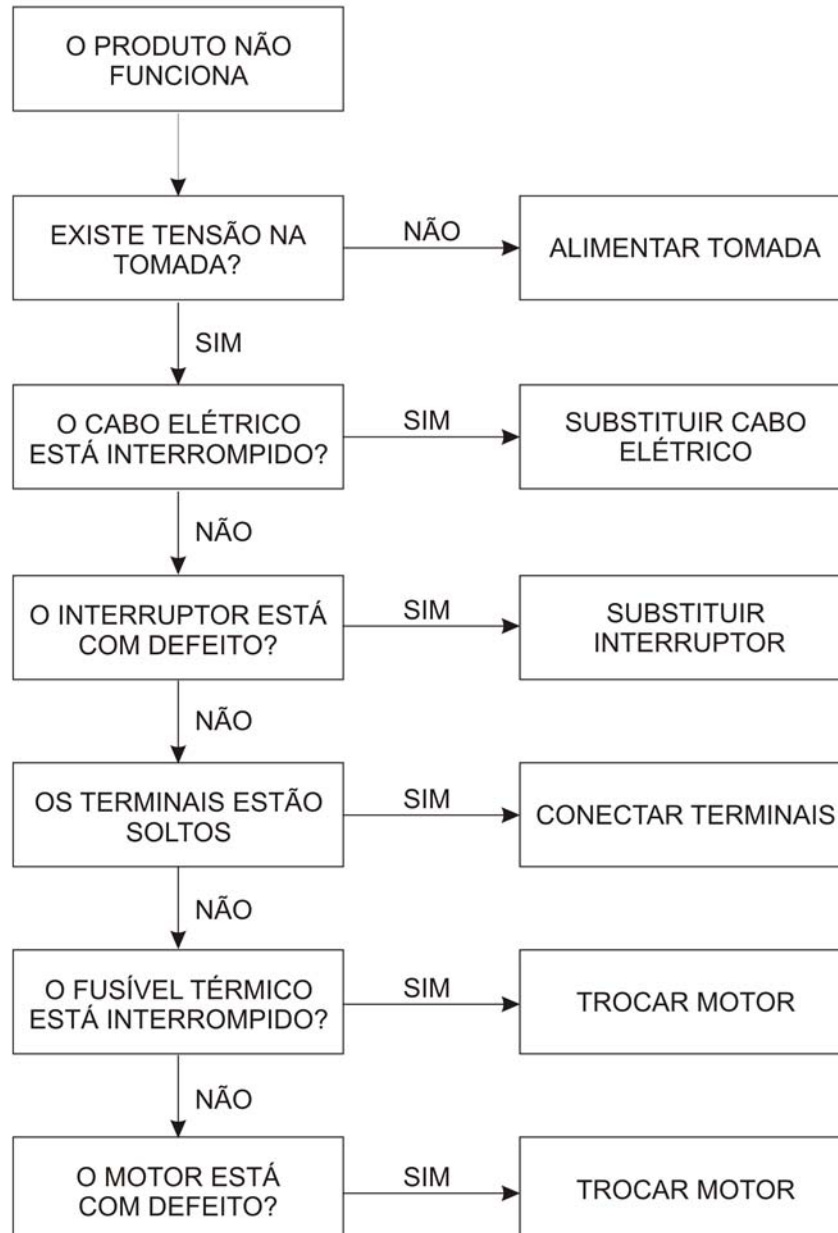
O PRODUTO NÃO FUNCIONA

EXISTE TENSÃO NA TOMADA?

NÃO

ALIMENTAR TOMADA

SIM

O CABO ELÉTRICO ESTÁ INTERROMPIDO?

SIM

SUBSTITUIR CABO ELÉTRICO

NÃO

O INTERRUPTOR ESTÁ COM DEFEITO?

SIM

SUBSTITUIR INTERRUPTOR

NÃO

OS TERMINAIS ESTÃO SOLTOS

SIM

CONECTAR TERMINAIS

NÃO

O FUSÍVEL TÉRMICO ESTÁ INTERROMPIDO?

SIM

TROCAR MOTOR

NÃO

O MOTOR ESTÁ COM DEFEITO?

SIM

TROCAR MOTOR